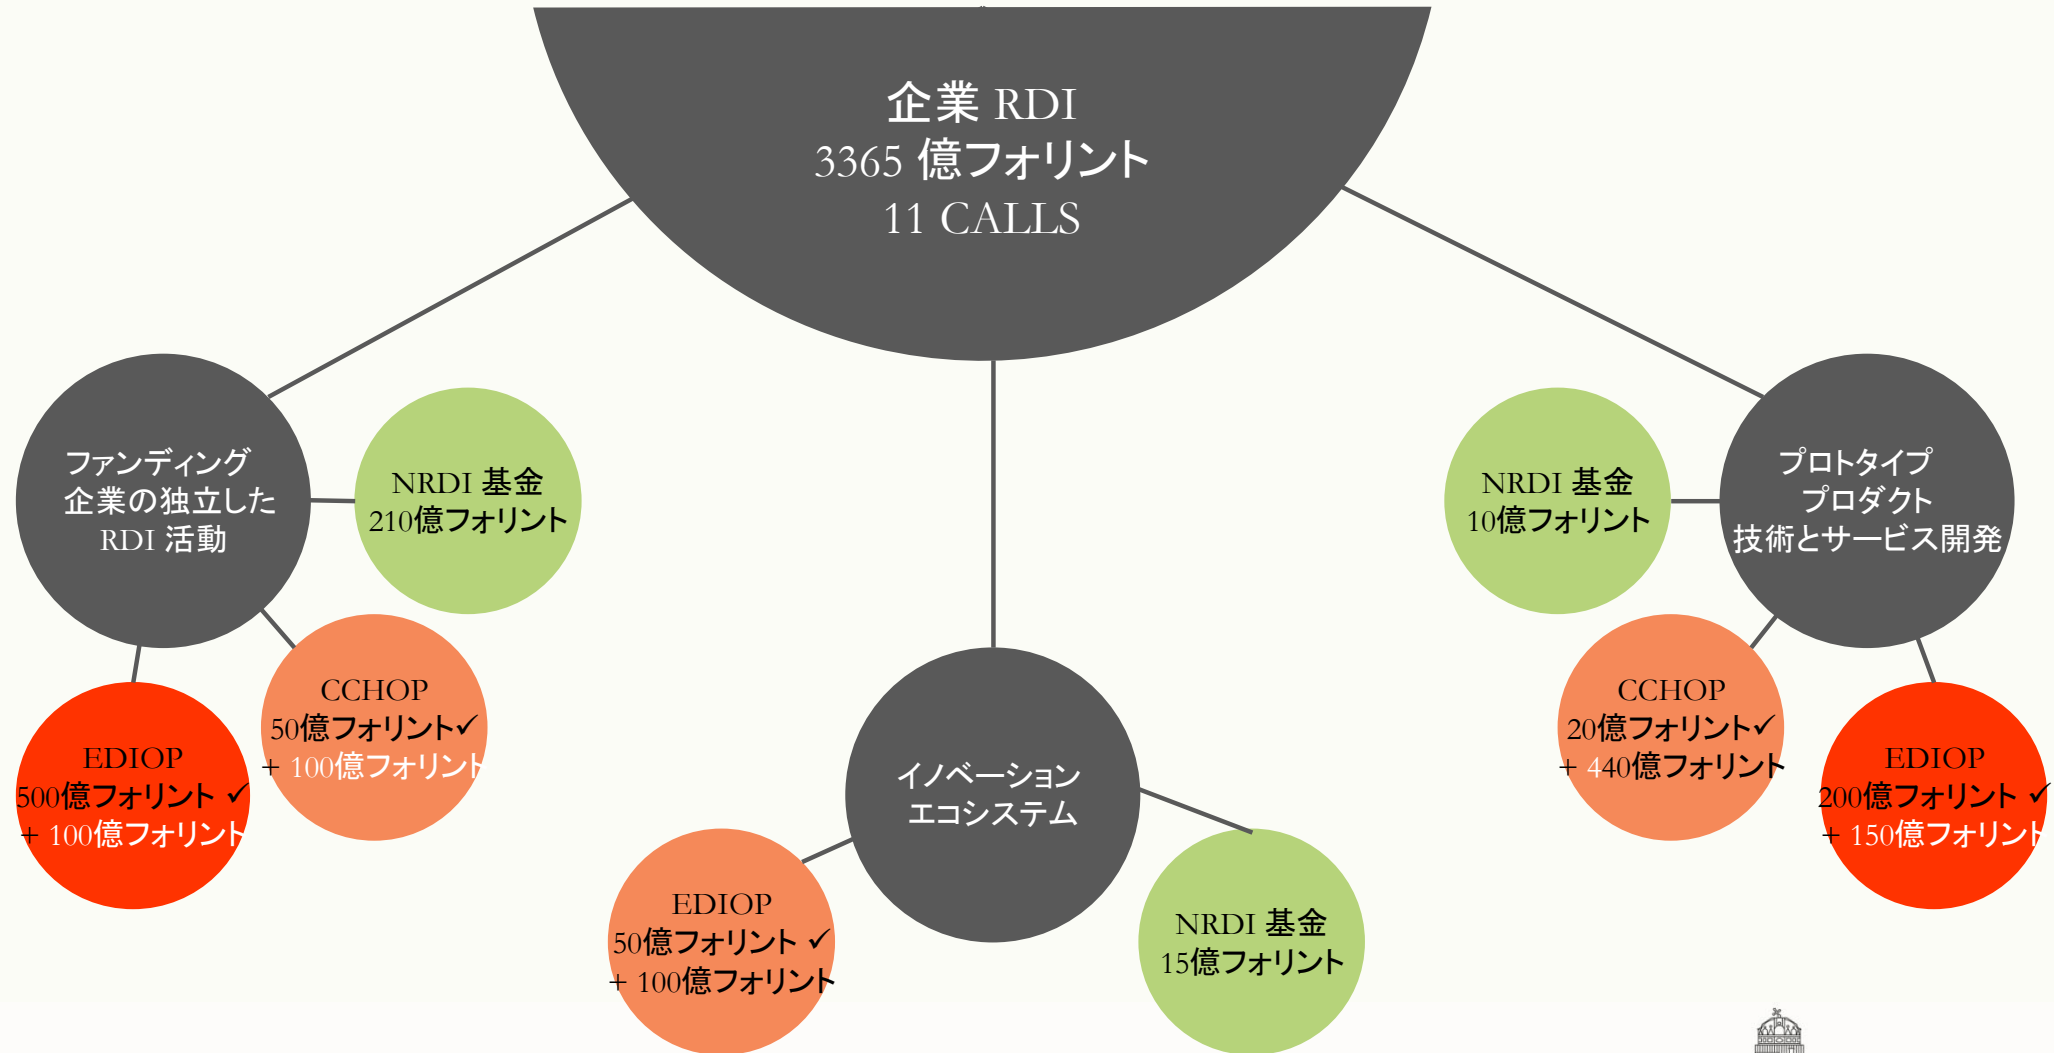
企業 RDI
3365 億フォリント
11 CALLS

ファンディング
企業の独立した
RDI 活動

NRDI 基金
210億フォリント

CCHOP
50億フォリント✓
+ 100億フォリント

EDIOP
500億フォリント ✓
+ 100億フォリント

イノベーション
エコシステム

EDIOP
50億フォリント ✓
+ 100億フォリント

NRDI 基金
15億フォリント

NRDI 基金
10億フォリント

プロトタイプ
プロダクト
技術とサービス開発

CCHOP
20億フォリント✓
+ 440億フォリント

EDIOP
200億フォリント ✓
+ 150億フォリント